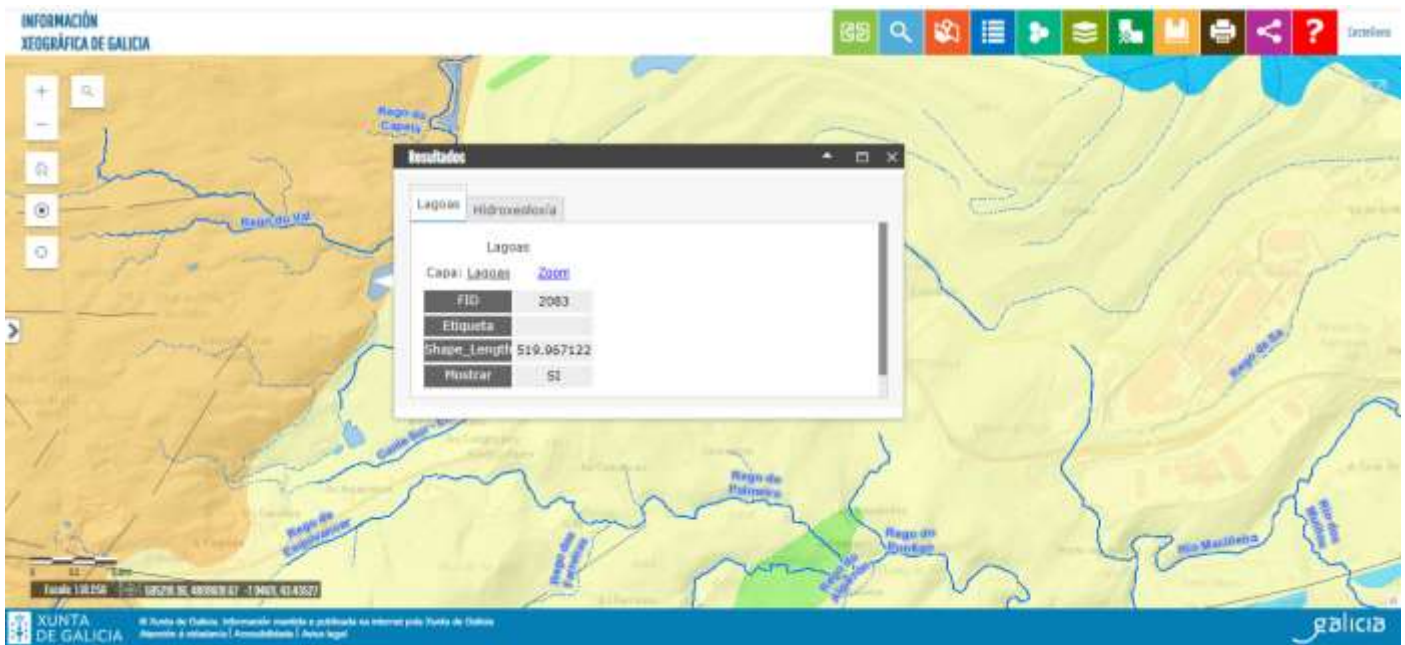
INFORMACIÓN
XEOGRÁFICA DE GALICIA

Castellano

+
−

Rego do Capelo
Rego do Val

Resultados

Lagoas | Hidroxeoloxía

Lagoas

Capa: Lagoas Zoom

| FID | 2083 |
|---|---|
| Etiqueta | |
| Shape_Length | 519.967122 |
| Mostrar | SI |

Rego de Sá
Rego de Palmeira
Rego de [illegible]
Rego do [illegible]
Rego do Bordage
Río Maiñeira
Río dos Muiños

Escala 1:10.250 | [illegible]

XUNTA DE GALICIA
© Xunta de Galicia. Información mantida e publicada na internet pola Xunta de Galicia
Atención á cidadanía | Accesibilidade | Aviso legal

galicia